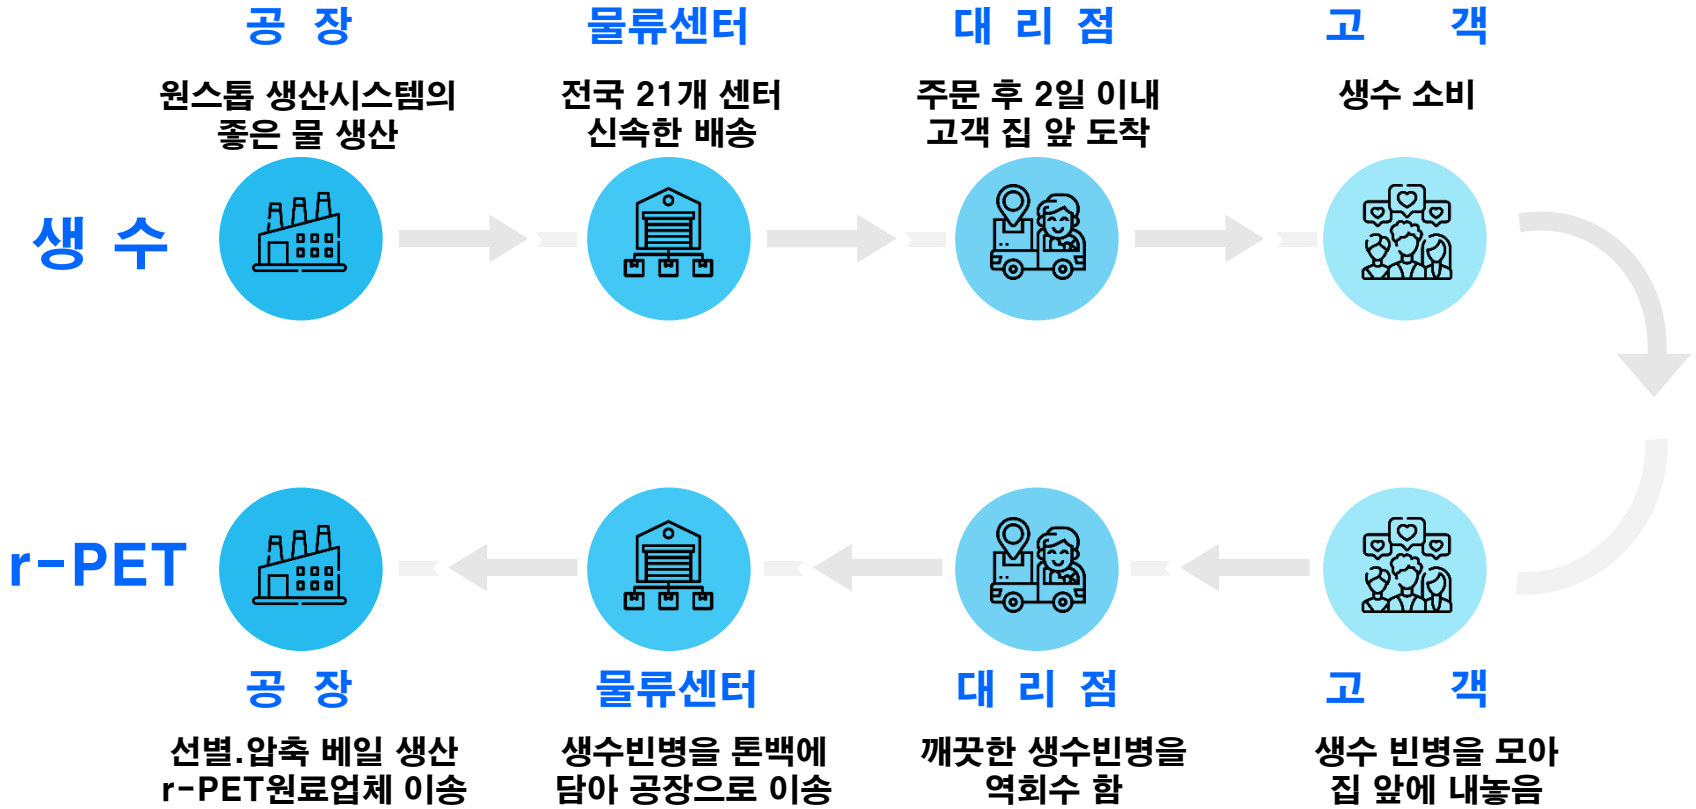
공 장

원스톱 생산시스템의 좋은 물 생산

물류센터

전국 21개 센터 신속한 배송

대 리 점

주문 후 2일 이내 고객 집 앞 도착

고 객

생수 소비

생 수

r-PET

공 장

선별.압축 베일 생산 r-PET원료업체 이송

물류센터

생수빈병을 톤백에 담아 공장으로 이송

대 리 점

깨끗한 생수빈병을 역회수 함

고 객

생수 빈병을 모아 집 앞에 내놓음